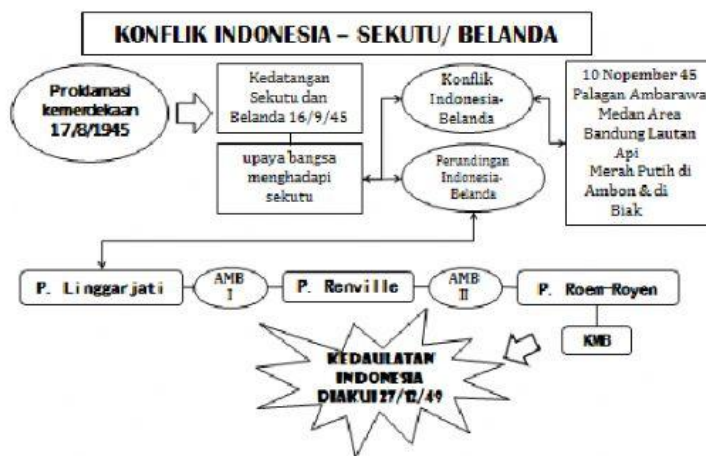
KONFLIK INDONESIA – SEKUTU/ BELANDA

Proklamasi kemerdekaan 17/8/1945

Kedatangan Sekutu dan Belanda 16/9/45

upaya bangsa menghadapi sekutu

Konflik Indonesia-Belanda

Perundingan Indonesia-Belanda

10 Nopember 45
Palagan Ambarawa
Medan Area
Bandung Lautan Api
Merah Putih di Ambon & di Biak

P. Linggarjati

AMB I

P. Renville

AMB II

P. Roem-Royen

KMB

KEDAULATAN INDONESIA DIAKUI 27/12/49